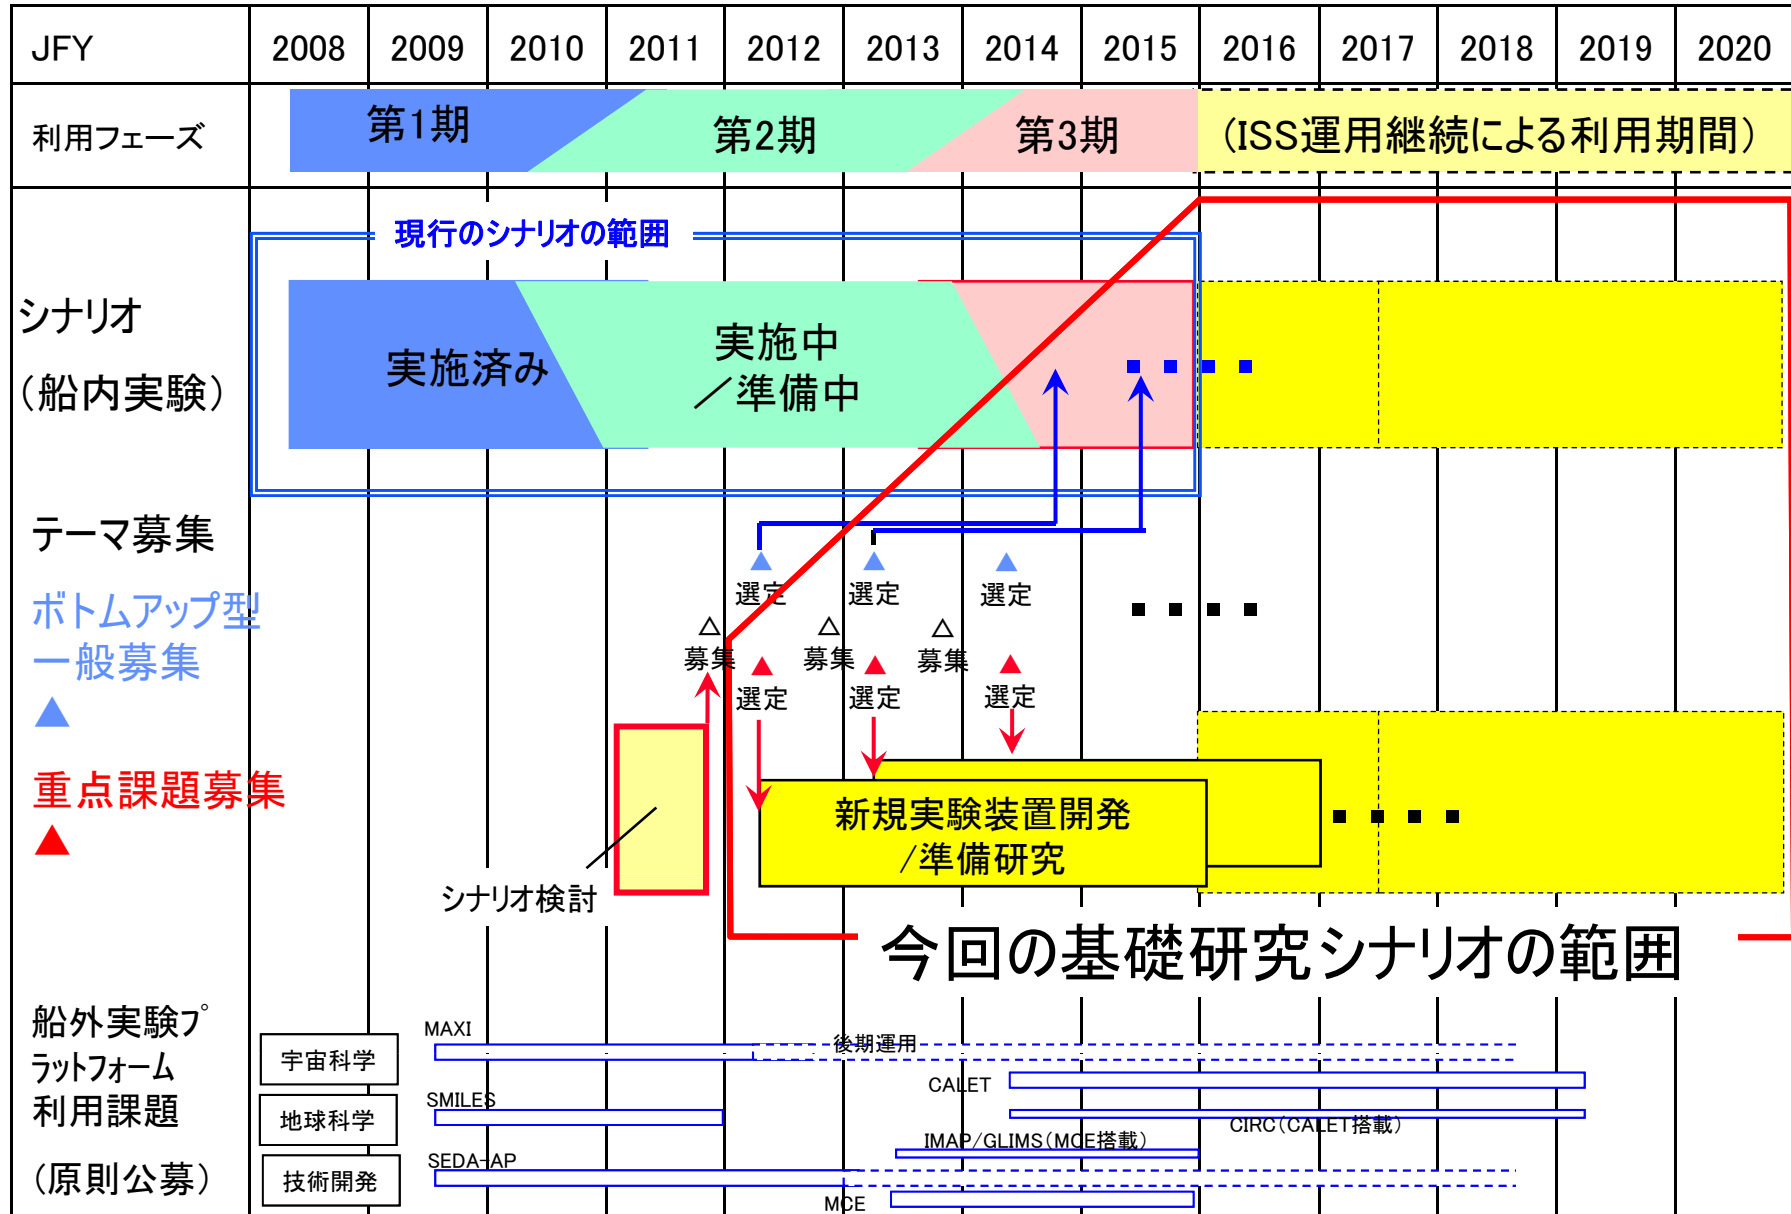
| JFY | 2008 | 2009 | 2010 | 2011 | 2012 | 2013 | 2014 | 2015 | 2016 | 2017 | 2018 | 2019 | 2020 |
|---|---|---|---|---|---|---|---|---|---|---|---|---|---|

利用フェーズ

第1期 第2期 第3期 (ISS運用継続による利用期間)

現行のシナリオの範囲

シナリオ
(船内実験)

実施済み

実施中
／準備中

テーマ募集

ボトムアップ型
一般募集
▲

重点課題募集
▲

選定 選定 選定

△ 募集 △ 募集 △ 募集

選定 選定 選定

新規実験装置開発
／準備研究

シナリオ検討

今回の基礎研究シナリオの範囲

船外実験プラットフォーム利用課題
(原則公募)

宇宙科学
地球科学
技術開発

MAXI
後期運用
CALET
SMILES
CIRC(CALET搭載)
IMAP/GLIMS(MCE搭載)
SEDA-AP
MCE